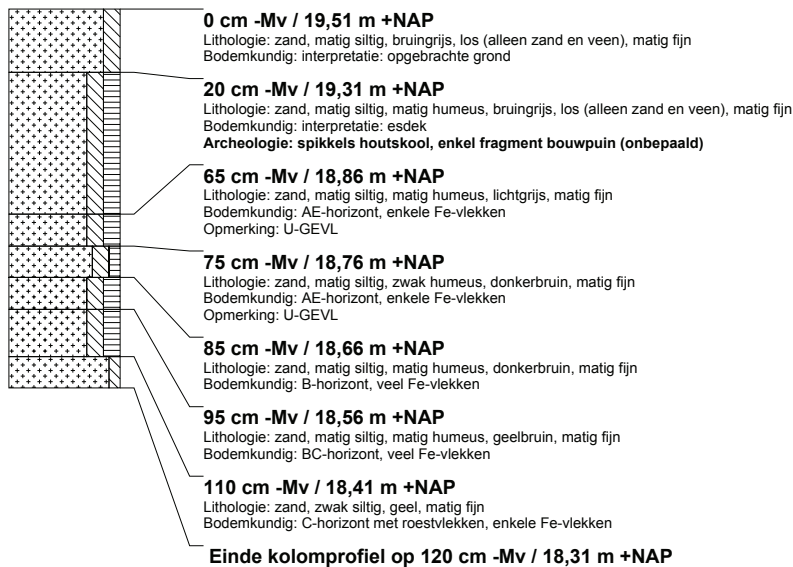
**0 cm -Mv / 19,51 m +NAP**
Lithologie: zand, matig siltig, bruingrijs, los (alleen zand en veen), matig fijn
Bodemkundig: interpretatie: opgebrachte grond

**20 cm -Mv / 19,31 m +NAP**
Lithologie: zand, matig siltig, matig humeus, bruingrijs, los (alleen zand en veen), matig fijn
Bodemkundig: interpretatie: esdek
**Archeologie: spikkels houtskool, enkel fragment bouwpuin (onbepaald)**

**65 cm -Mv / 18,86 m +NAP**
Lithologie: zand, matig siltig, matig humeus, lichtgrijs, matig fijn
Bodemkundig: AE-horizont, enkele Fe-vlekken
Opmerking: U-GEVL

**75 cm -Mv / 18,76 m +NAP**
Lithologie: zand, matig siltig, zwak humeus, donkerbruin, matig fijn
Bodemkundig: AE-horizont, enkele Fe-vlekken
Opmerking: U-GEVL

**85 cm -Mv / 18,66 m +NAP**
Lithologie: zand, matig siltig, matig humeus, donkerbruin, matig fijn
Bodemkundig: B-horizont, veel Fe-vlekken

**95 cm -Mv / 18,56 m +NAP**
Lithologie: zand, matig siltig, matig humeus, geelbruin, matig fijn
Bodemkundig: BC-horizont, veel Fe-vlekken

**110 cm -Mv / 18,41 m +NAP**
Lithologie: zand, zwak siltig, geel, matig fijn
Bodemkundig: C-horizont met roestvlekken, enkele Fe-vlekken

**Einde kolomprofiel op 120 cm -Mv / 18,31 m +NAP**